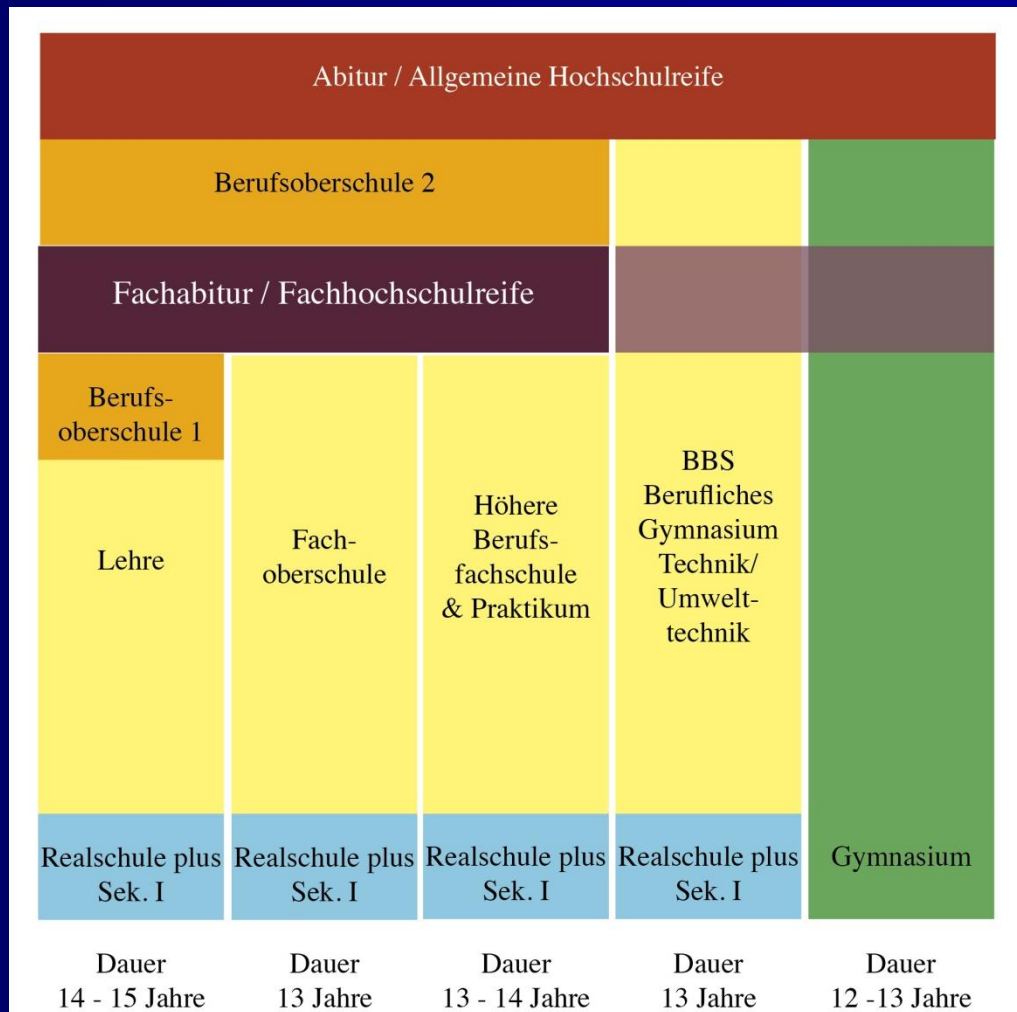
Abitur / Allgemeine Hochschulreife

Berufsoberschule 2

Fachabitur / Fachhochschulreife

Berufsoberschule 1

Lehre

Fachoberschule

Höhere Berufsfachschule & Praktikum

BBS Berufliches Gymnasium Technik/ Umwelttechnik

Realschule plus Sek. I

Realschule plus Sek. I

Realschule plus Sek. I

Realschule plus Sek. I

Gymnasium

Dauer 14 - 15 Jahre

Dauer 13 Jahre

Dauer 13 - 14 Jahre

Dauer 13 Jahre

Dauer 12 -13 Jahre